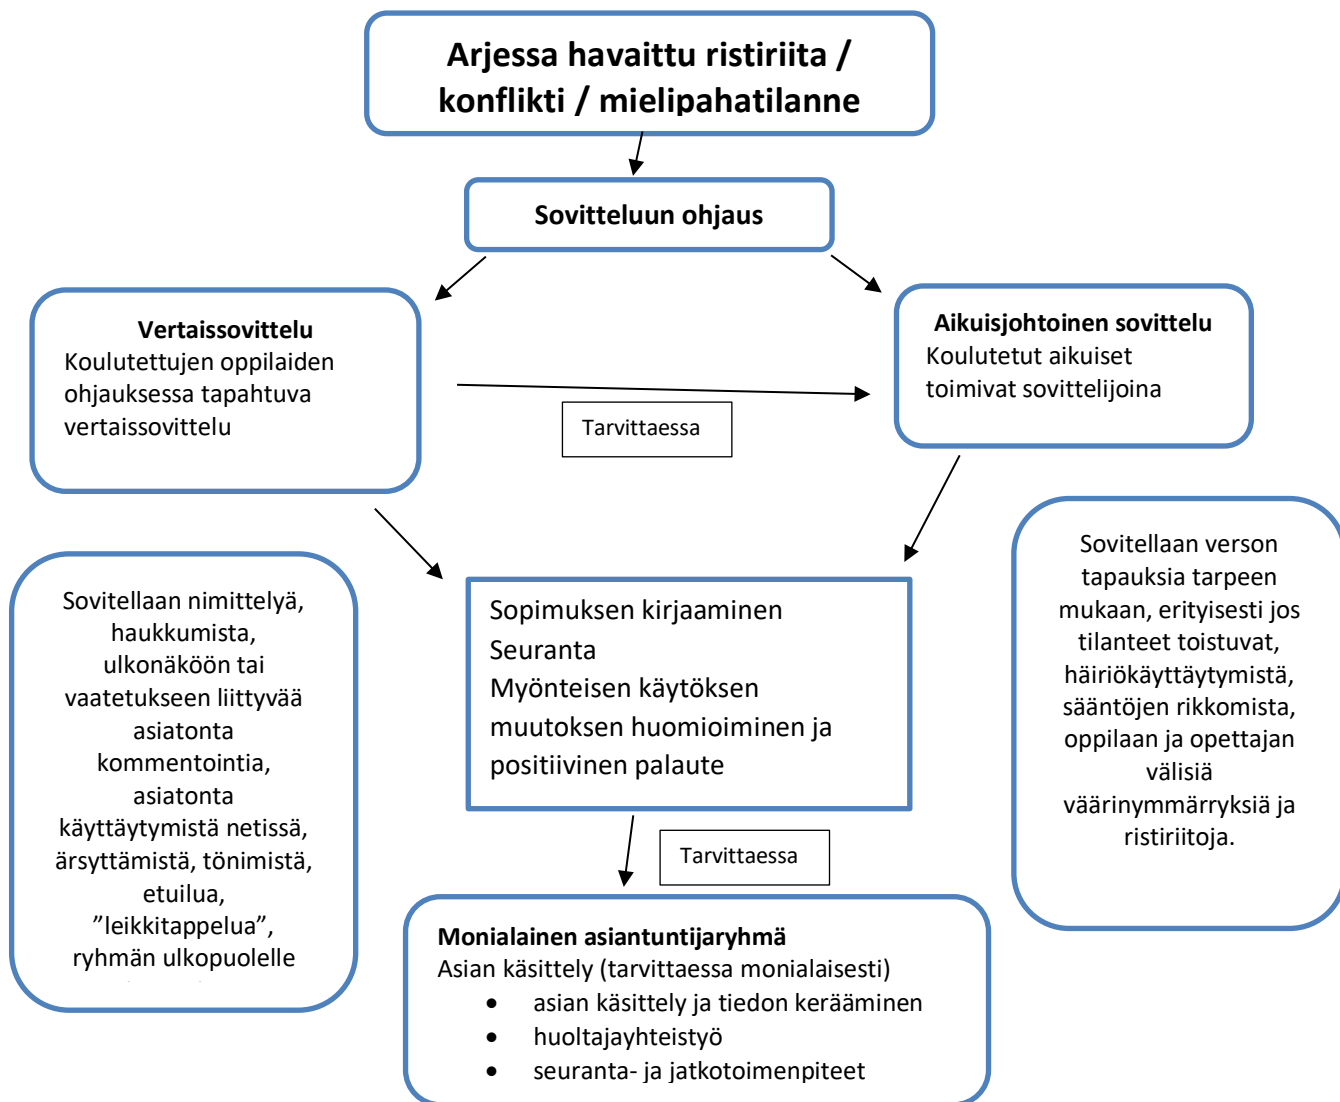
Arjessa havaittu ristiriita / konflikti / mielipahatilanne

Sovitteluun ohjaus

Vertaissovittelu
Koulutettujen oppilaiden ohjauksessa tapahtuva vertaissovittelu

Tarvittaessa

Aikuisjohtoinen sovittelu
Koulutetut aikuiset toimivat sovittelijoina

Sovitellaan nimittelyä, haukkumista, ulkonäköön tai vaatetukseen liittyvää asiatonta kommentointia, asiatonta käyttäytymistä netissä, ärsyttämistä, tönimistä, etuilua, ”leikkitappelua”, ryhmän ulkopuolelle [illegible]

Sopimuksen kirjaaminen
Seuranta
Myönteisen käytöksen muutoksen huomioiminen ja positiivinen palaute

Sovitellaan verson tapauksia tarpeen mukaan, erityisesti jos tilanteet toistuvat, häiriökäyttäytymistä, sääntöjen rikkomista, oppilaan ja opettajan välisiä väärinymmärryksiä ja ristiriitoja.

Tarvittaessa

Monialainen asiantuntijaryhmä
Asian käsittely (tarvittaessa monialaisesti)
• asian käsittely ja tiedon kerääminen
• huoltajayhteistyö
• seuranta- ja jatkotoimenpiteet